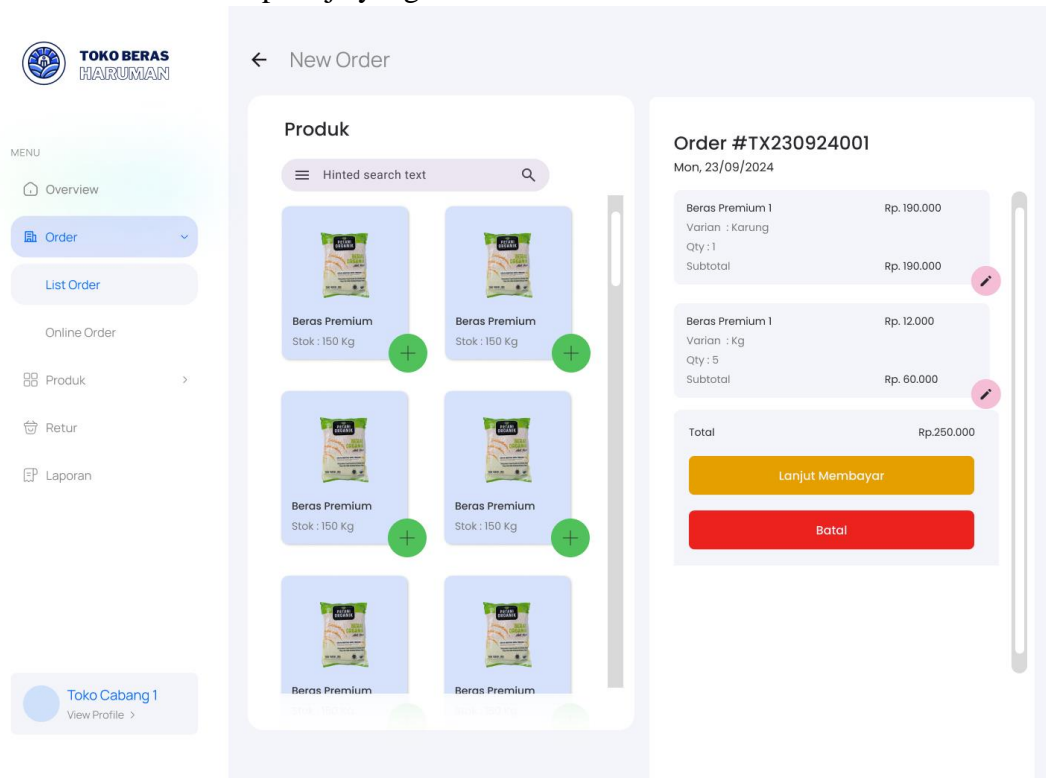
TOKO BERAS
HARUMAN

MENU

Overview

Order

List Order

Online Order

Produk

Retur

Laporan

Toko Cabang 1
View Profile >

← New Order

Produk

Hinted search text

Beras Premium
Stok : 150 Kg

Beras Premium
Stok : 150 Kg

Beras Premium
Stok : 150 Kg

Beras Premium
Stok : 150 Kg

Beras Premium

Beras Premium

Order #TX230924001
Mon, 23/09/2024

Beras Premium 1 Rp. 190.000
Varian : Karung
Qty : 1
Subtotal Rp. 190.000

Beras Premium 1 Rp. 12.000
Varian : Kg
Qty : 5
Subtotal Rp. 60.000

Total Rp.250.000

Lanjut Membayar

Batal